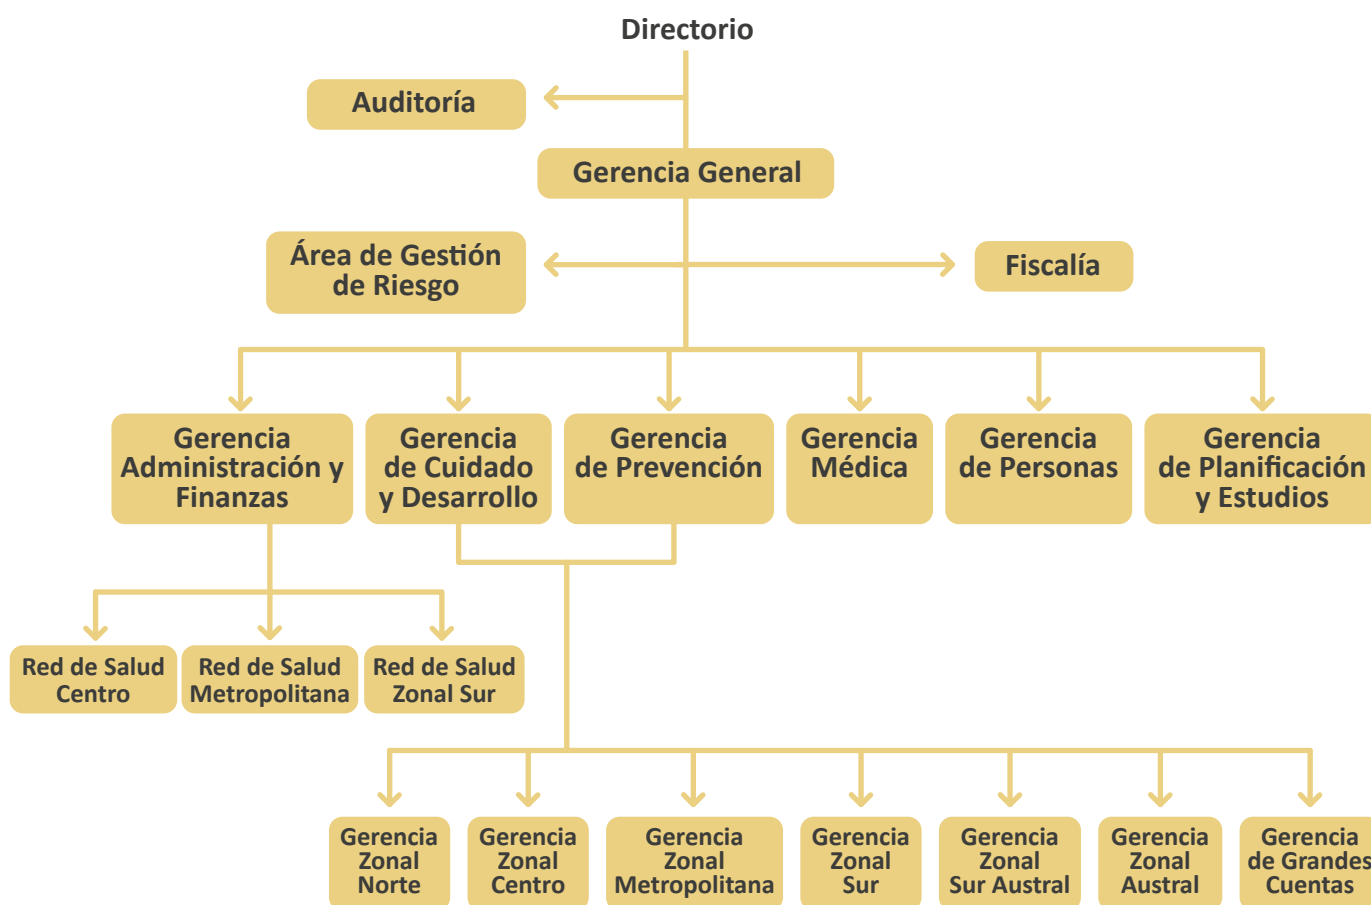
Directorio

Auditoría

Gerencia General

Área de Gestión de Riesgo

Fiscalía

Gerencia Administración y Finanzas

Gerencia de Cuidado y Desarrollo

Gerencia de Prevención

Gerencia Médica

Gerencia de Personas

Gerencia de Planificación y Estudios

Red de Salud Centro

Red de Salud Metropolitana

Red de Salud Zonal Sur

Gerencia Zonal Norte

Gerencia Zonal Centro

Gerencia Zonal Metropolitana

Gerencia Zonal Sur

Gerencia Zonal Sur Austral

Gerencia Zonal Austral

Gerencia de Grandes Cuentas